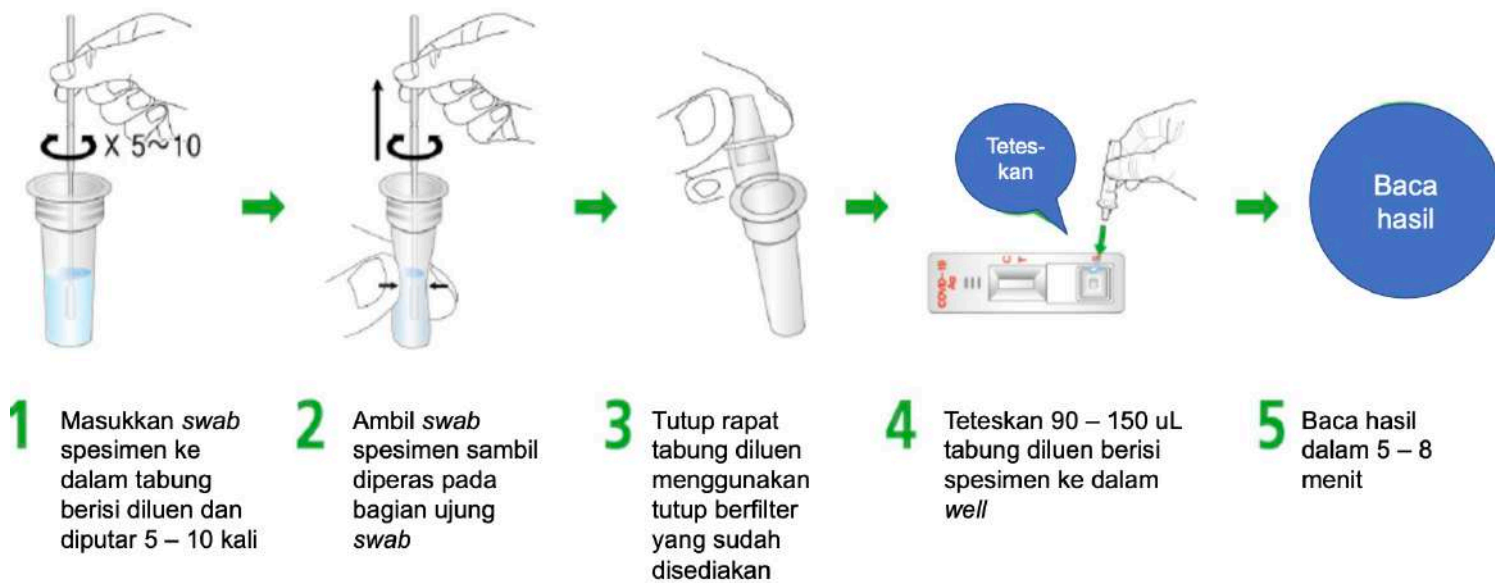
X 5~10

Tetes-kan

C T

S

COVID-19 Ag

Baca hasil

1 Masukkan *swab* spesimen ke dalam tabung berisi diluen dan diputar 5 – 10 kali

2 Ambil *swab* spesimen sambil diperas pada bagian ujung *swab*

3 Tutup rapat tabung diluen menggunakan tutup berfilter yang sudah disediakan

4 Teteskan 90 – 150 uL tabung diluen berisi spesimen ke dalam *well*

5 Baca hasil dalam 5 – 8 menit